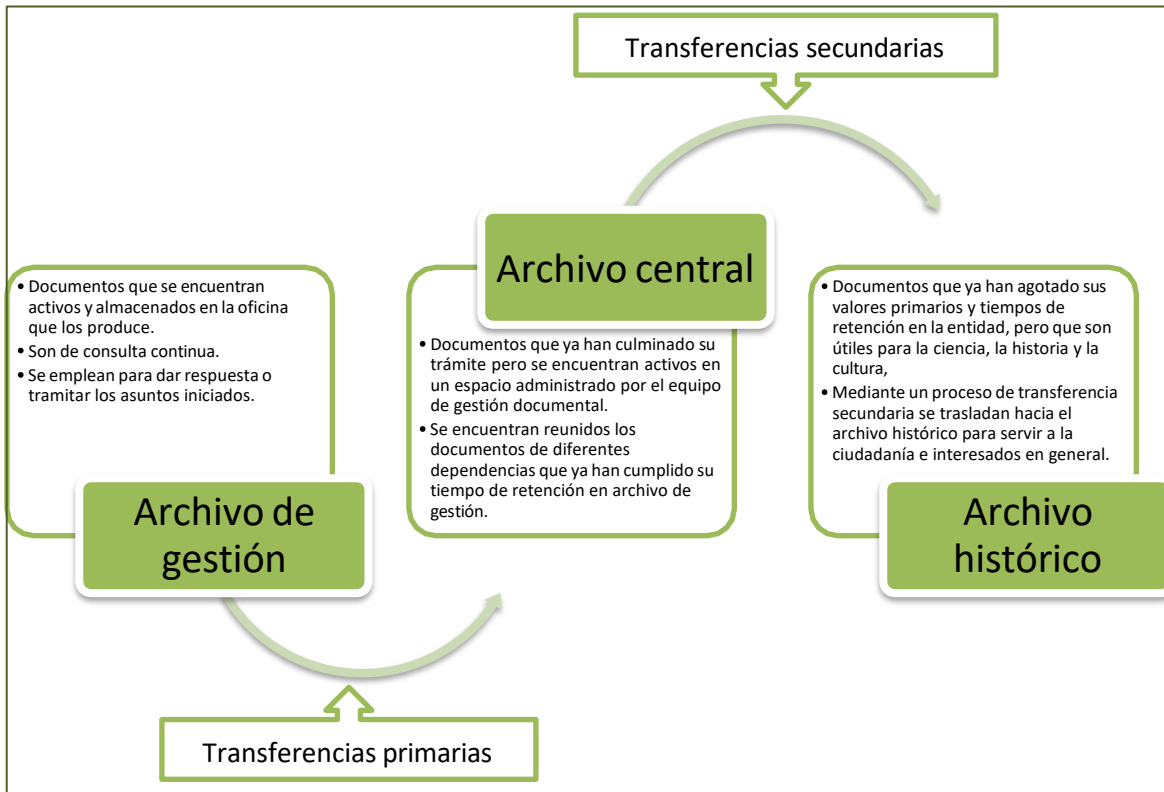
Transferencias secundarias

Archivo central

• Documentos que se encuentran activos y almacenados en la oficina que los produce.
• Son de consulta continua.
• Se emplean para dar respuesta o tramitar los asuntos iniciados.

Archivo de gestión

• Documentos que ya han culminado su trámite pero se encuentran activos en un espacio administrado por el equipo de gestión documental.
• Se encuentran reunidos los documentos de diferentes dependencias que ya han cumplido su tiempo de retención en archivo de gestión.

• Documentos que ya han agotado sus valores primarios y tiempos de retención en la entidad, pero que son útiles para la ciencia, la historia y la cultura,
• Mediante un proceso de transferencia secundaria se trasladan hacia el archivo histórico para servir a la ciudadanía e interesados en general.

Archivo histórico

Transferencias primarias